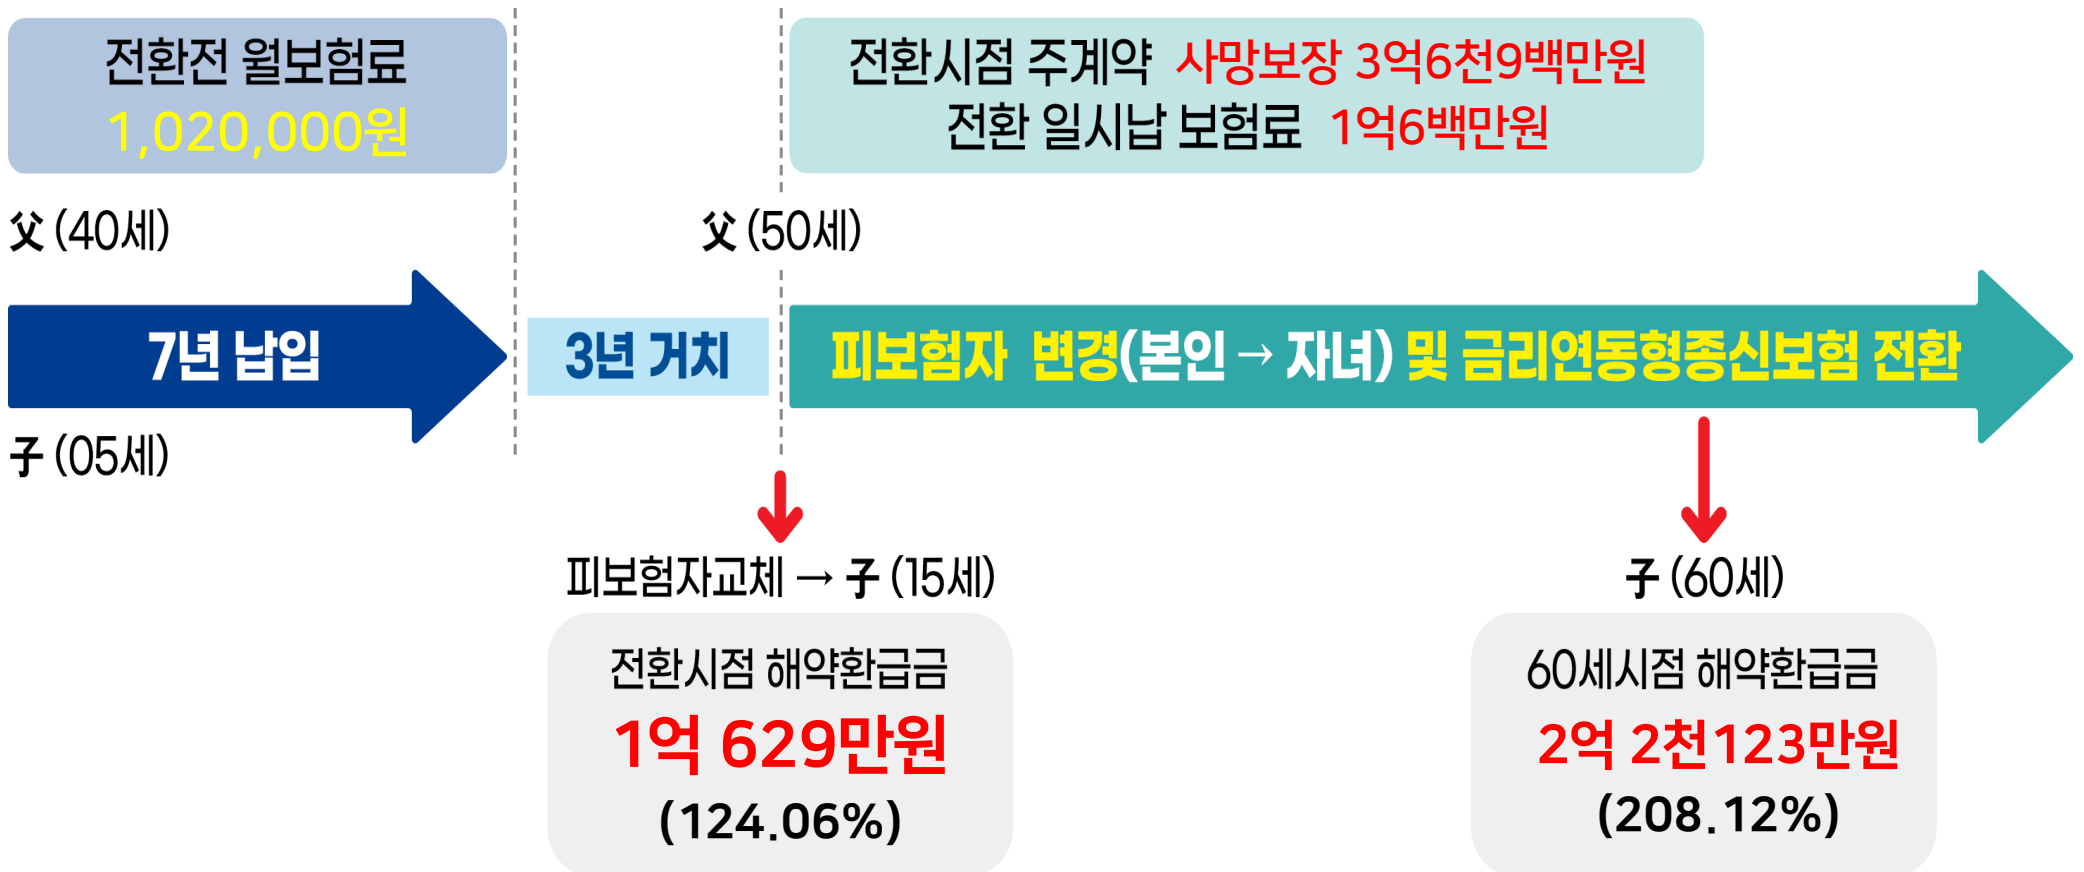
전환전 월보험료
1,020,000원

전환시점 주계약 사망보장 3억6천9백만원
전환 일시납 보험료 1억6백만원

父 (40세)

父 (50세)

7년 납입

3년 거치

피보험자 변경(본인 → 자녀) 및 금리연동형종신보험 전환

子 (05세)

피보험자교체 → 子 (15세)

子 (60세)

전환시점 해약환급금
1억 629만원
(124.06%)

60세시점 해약환급금
2억 2천123만원
(208.12%)